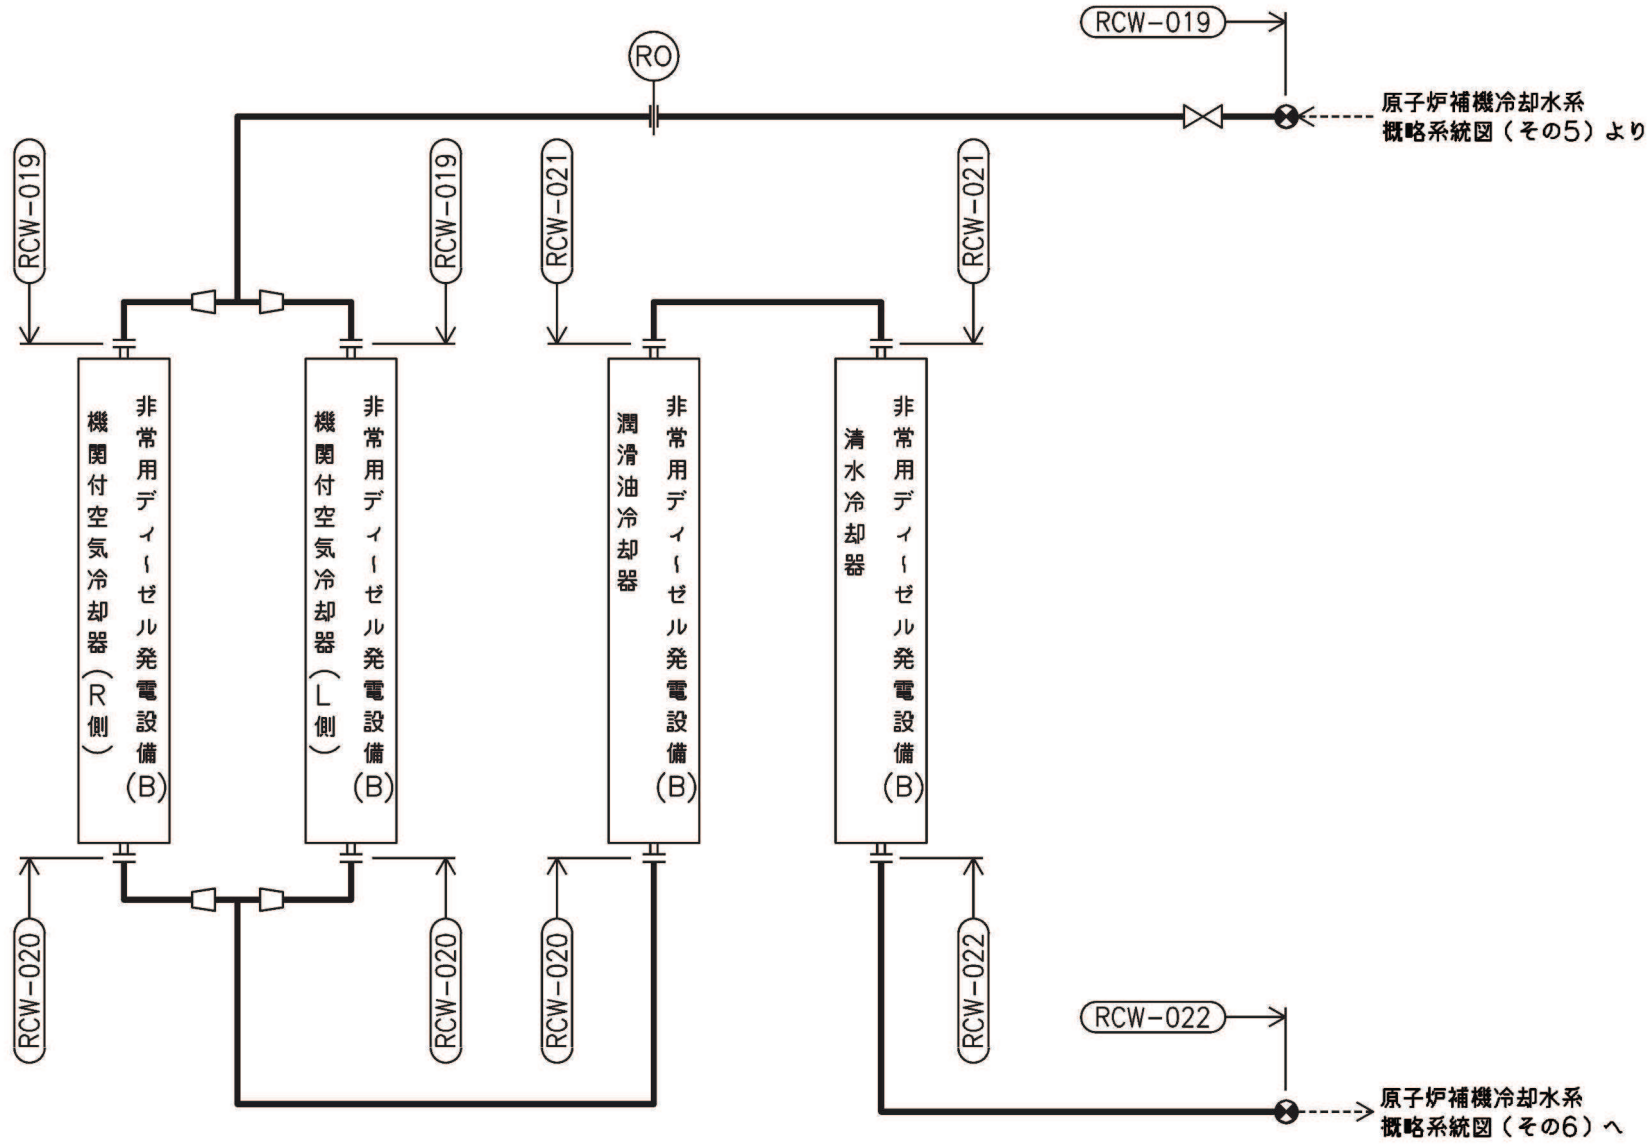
RCW-019

RO

原子炉補機冷却水系
概略系統図（その5）より

RCW-019

RCW-019

RCW-021

RCW-021

非常用ディーゼル発電設備(B)
機関付空気冷却器（R側）

非常用ディーゼル発電設備(B)
機関付空気冷却器（L側）

非常用ディーゼル発電設備(B)
潤滑油冷却器

非常用ディーゼル発電設備(B)
清水冷却器

RCW-020

RCW-020

RCW-020

RCW-022

RCW-022

原子炉補機冷却水系
概略系統図（その6）へ